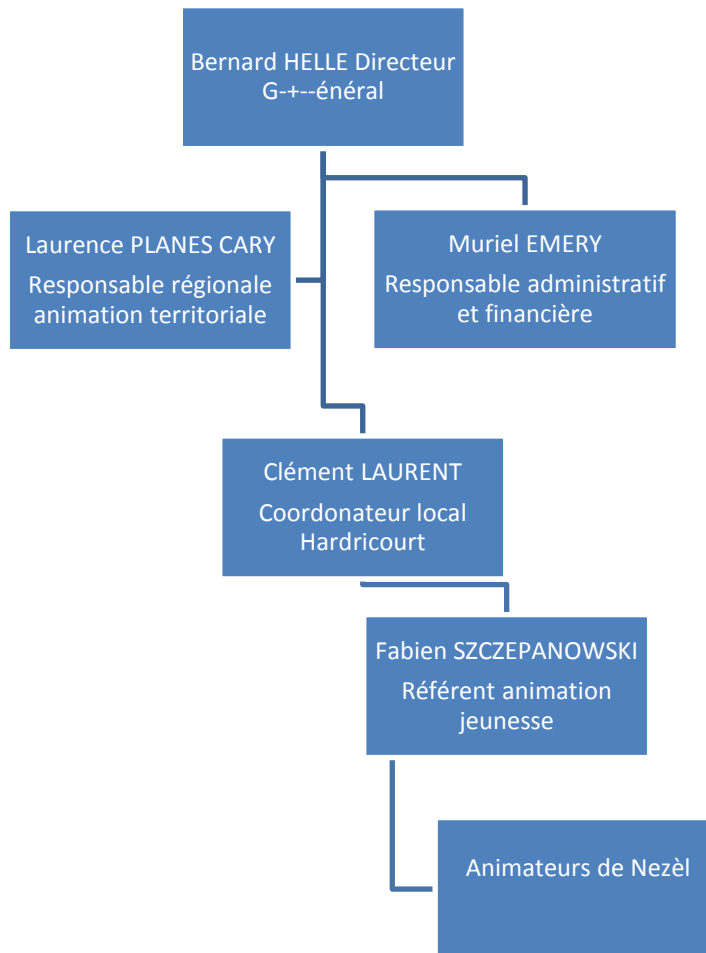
Bernard HELLE Directeur G-+--énéral

Laurence PLANES CARY
Responsable régionale animation territoriale

Muriel EMERY
Responsable administratif et financière

Clément LAURENT
Coordonateur local Hardricourt

Fabien SZCZEPANOWSKI
Référent animation jeunesse

Animateurs de Nezèl